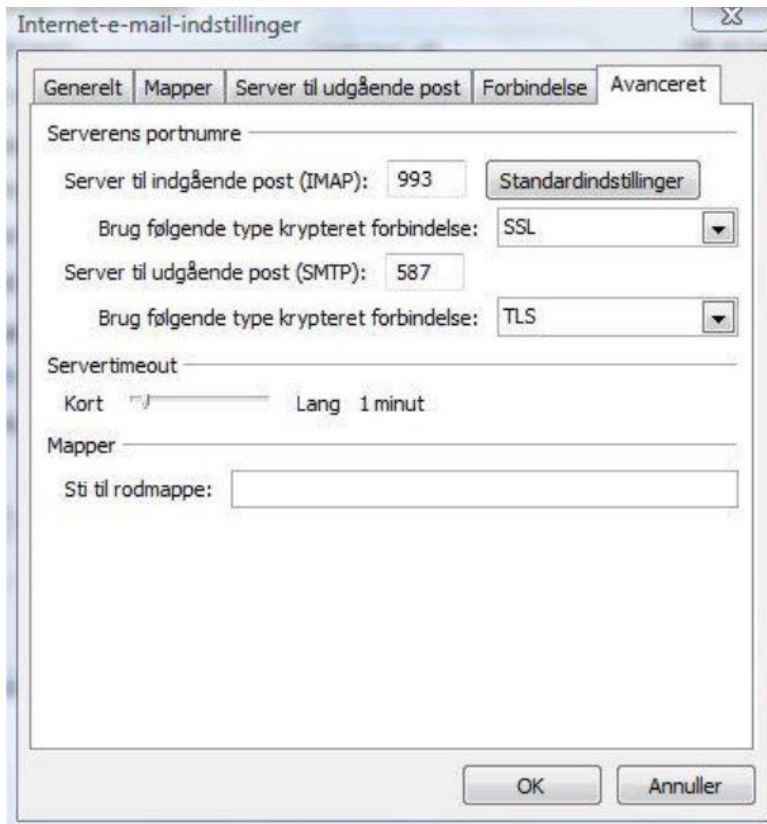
Internet-e-mail-indstillinger

Generelt | Mapper | Server til udgående post | Forbindelse | Avanceret

Serverens portnumre

Server til indgående post (IMAP): 993 Standardindstillinger

Brug følgende type krypteret forbindelse: SSL

Server til udgående post (SMTP): 587

Brug følgende type krypteret forbindelse: TLS

Servertimeout

Kort Lang 1 minut

Mapper

Sti til rodmappe:

OK Annuller